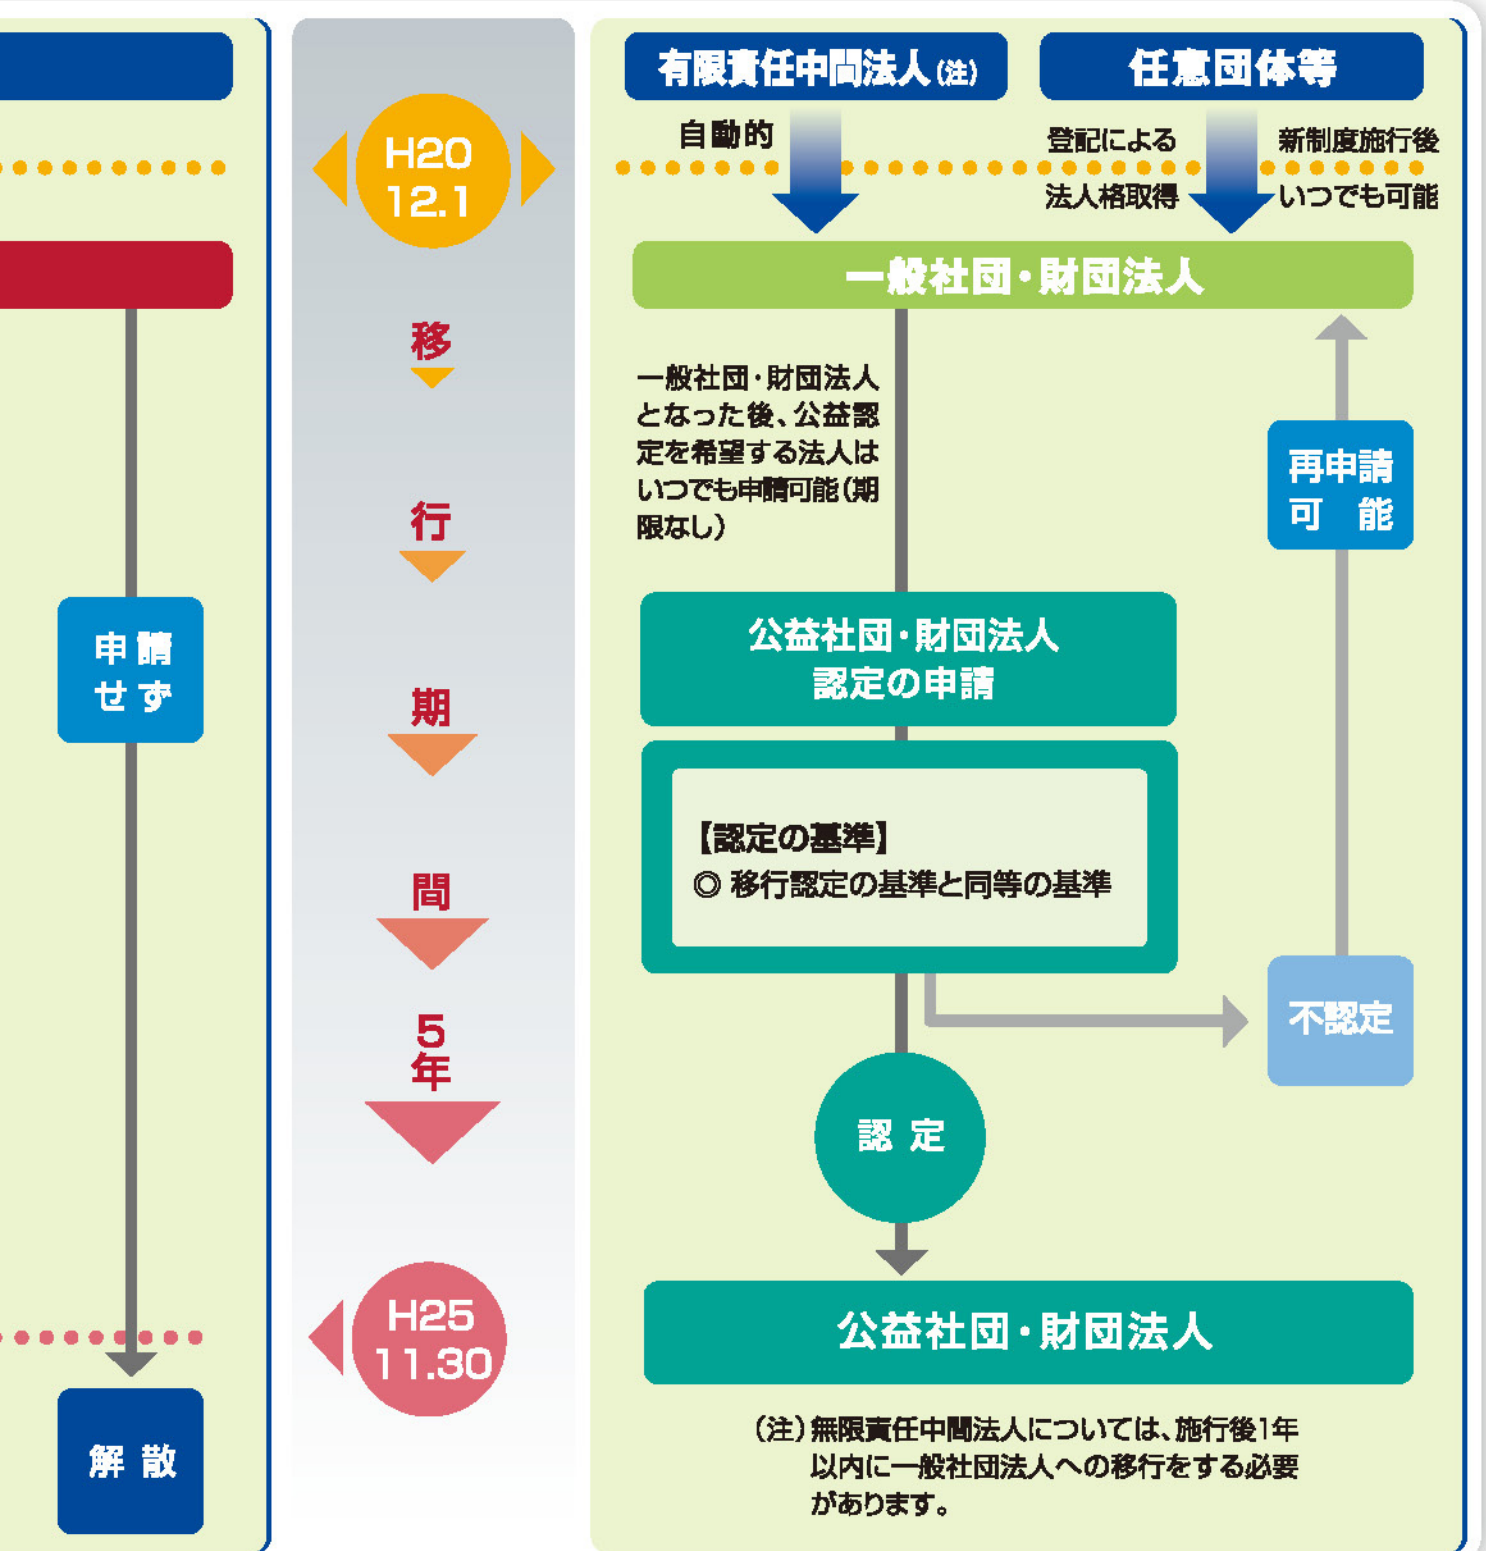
申請せず

解散

H20 12.1

移

行

期

間

5年

H25 11.30

有限責任中間法人(注)

任意団体等

自動的

登記による法人格取得

新制度施行後いつでも可能

一般社団・財団法人

一般社団・財団法人となった後、公益認定を希望する法人はいつでも申請可能(期限なし)

再申請可能

公益社団・財団法人認定の申請

【認定の基準】
◎ 移行認定の基準と同等の基準

不認定

認定

公益社団・財団法人

(注)無限責任中間法人については、施行後1年以内に一般社団法人への移行をする必要があります。